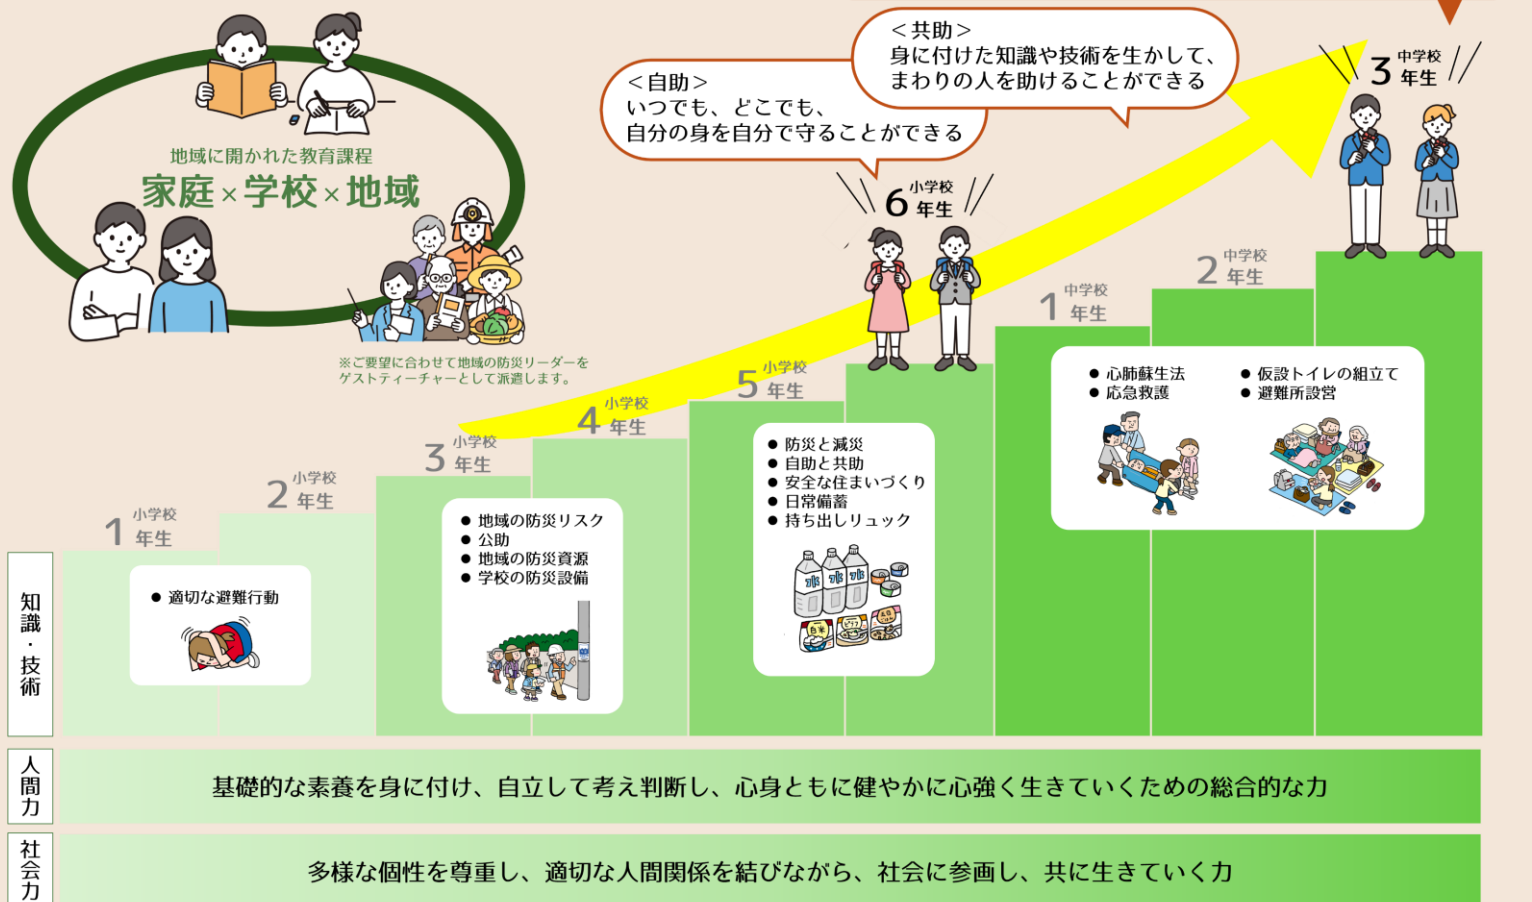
地域に開かれた教育課程
家庭×学校×地域

※ご要望に合わせて地域の防災リーダーをゲストティーチャーとして派遣します。

＜自助＞
いつでも、どこでも、
自分の身を自分で守ることができる

＜共助＞
身に付けた知識や技術を生かして、
まわりの人を助けることができる

小学校 1 年生
小学校 2 年生
小学校 3 年生
小学校 4 年生
小学校 5 年生
小学校 6 年生
中学校 1 年生
中学校 2 年生
中学校 3 年生

知識・技術

● 適切な避難行動

● 地域の防災リスク
● 公助
● 地域の防災資源
● 学校の防災設備

● 防災と減災
● 自助と共助
● 安全な住まいづくり
● 日常備蓄
● 持ち出しリュック

水 水 水

● 心肺蘇生法
● 応急救護

● 仮設トイレの組立て
● 避難所設営

人間力
基礎的な素養を身に付け、自立して考え判断し、心身ともに健やかに心強く生きていくための総合的な力

社会力
多様な個性を尊重し、適切な人間関係を結びながら、社会に参画し、共に生きていく力